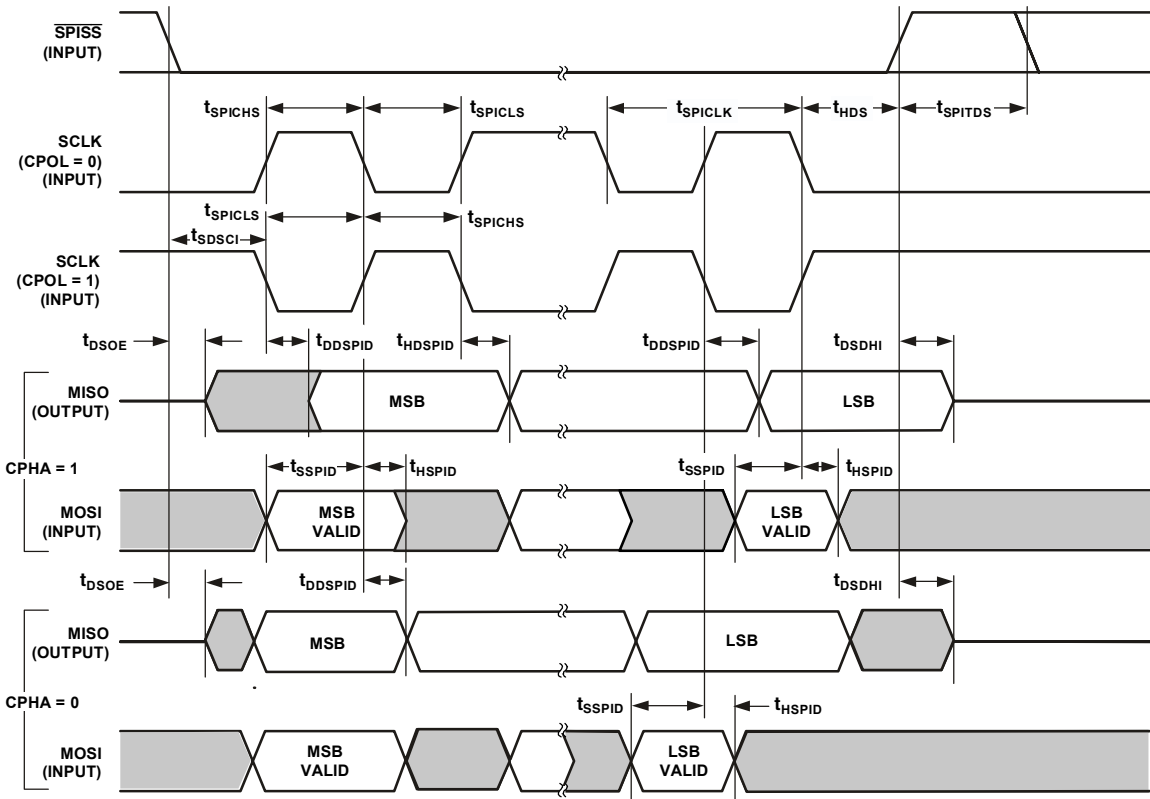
$\overline{SPISS}$
(INPUT)

$t_{SPICHS}$ $t_{SPICLS}$ $t_{SPICLK}$ $t_{HDS}$ $t_{SPITDS}$

SCLK
(CPOL = 0)
(INPUT)

$t_{SPICLS}$
$t_{SDSCI}$
$t_{SPICHS}$

SCLK
(CPOL = 1)
(INPUT)

$t_{DSOE}$ $t_{DDSPID}$ $t_{HDSPID}$ $t_{DDSPID}$ $t_{DSDHI}$

MISO
(OUTPUT)
MSB
LSB

CPHA = 1

$t_{SSPID}$ $t_{HSPID}$ $t_{SSPID}$ $t_{HSPID}$

MOSI
(INPUT)
MSB
VALID
LSB
VALID

$t_{DSOE}$ $t_{DDSPID}$ $t_{DSDHI}$

MISO
(OUTPUT)
MSB
LSB

CPHA = 0

$t_{SSPID}$ $t_{HSPID}$

MOSI
(INPUT)
MSB
VALID
LSB
VALID